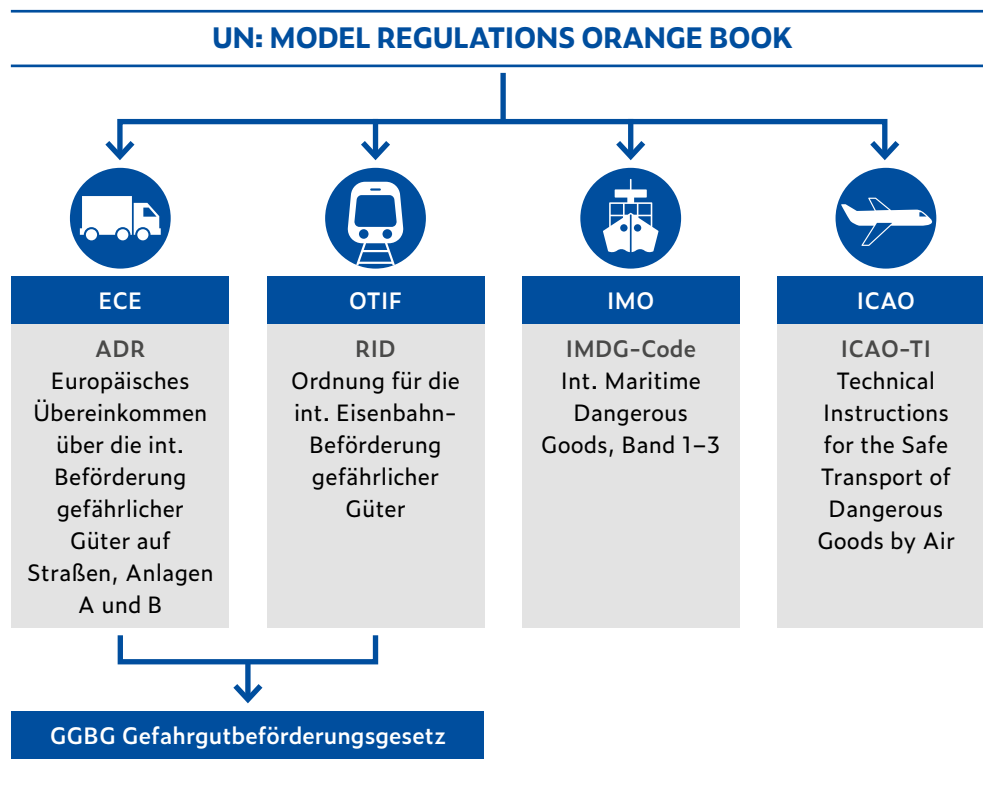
UN: MODEL REGULATIONS ORANGE BOOK

ECE

ADR
Europäisches Übereinkommen über die int. Beförderung gefährlicher Güter auf Straßen, Anlagen A und B

OTIF

RID
Ordnung für die int. Eisenbahn-Beförderung gefährlicher Güter

IMO

IMDG-Code
Int. Maritime Dangerous Goods, Band 1–3

ICAO

ICAO-TI
Technical Instructions for the Safe Transport of Dangerous Goods by Air

GGBG Gefahrgutbeförderungsgesetz